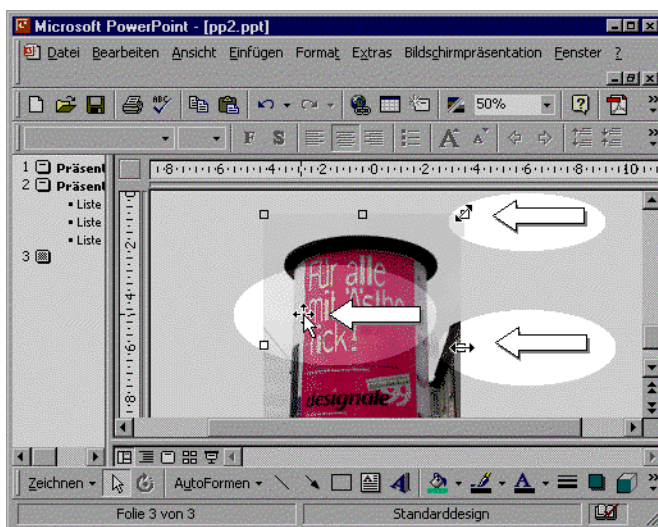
Microsoft PowerPoint - [pp2.ppt]

Datei Bearbeiten Ansicht Einfügen Format Extras Bildschirmpräsentation Fenster ?

50%

F S

1 Präsent
2 Präsent
• Liste
• Liste
• Liste
3

8 · 6 · 4 · 2 · 0 · 2 · 4 · 6 · 8 · 10

2 · 0 · 2 · 4 · 6 · 8

Für alle mit Ästhe tick!

designale

Zeichnen AutoFormen

Folie 3 von 3 Standarddesign